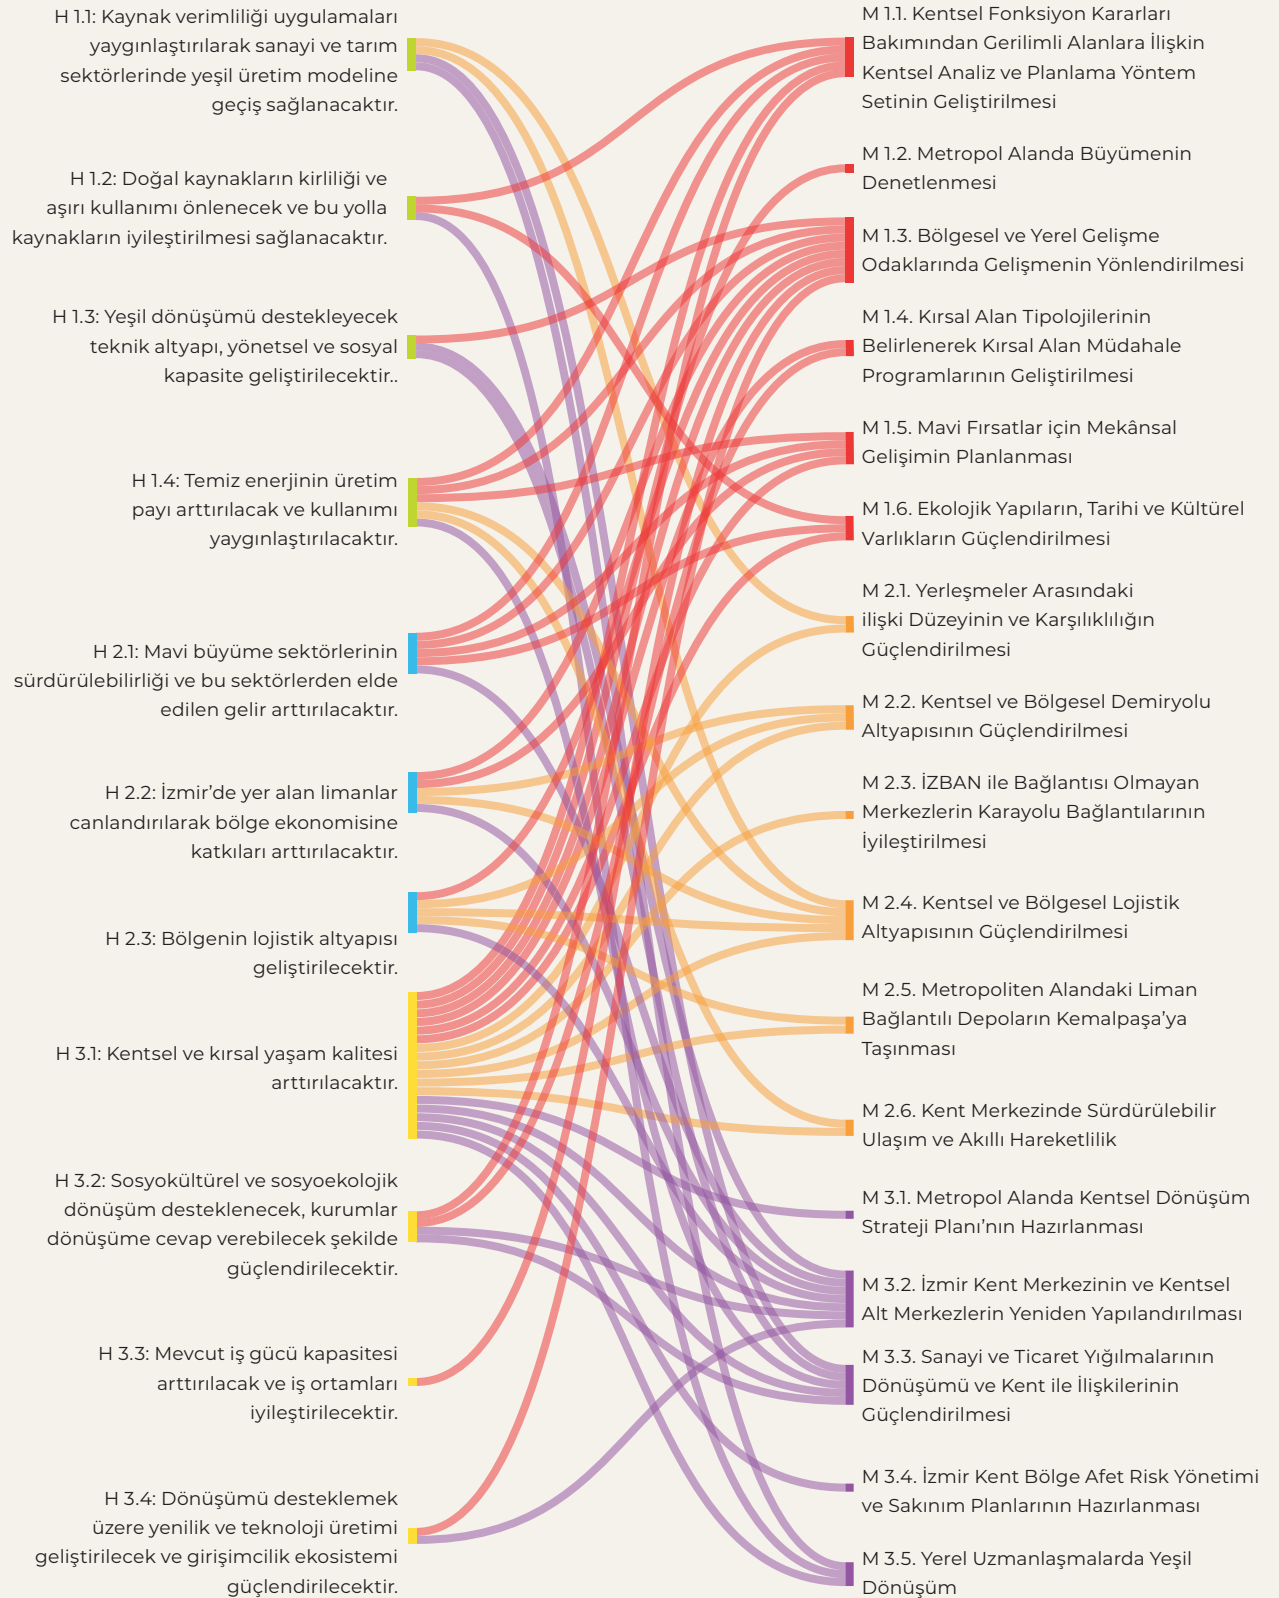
H 1.1: Kaynak verimliliği uygulamaları yaygınlaştırılarak sanayi ve tarım sektörlerinde yeşil üretim modeline geçiş sağlanacaktır.

H 1.2: Doğal kaynakların kirliliği ve aşırı kullanımı önlenecek ve bu yolla kaynakların iyileştirilmesi sağlanacaktır.

H 1.3: Yeşil dönüşümü destekleyecek teknik altyapı, yönetsel ve sosyal kapasite geliştirilecektir..

H 1.4: Temiz enerjinin üretim payı arttırılacak ve kullanımı yaygınlaştırılacaktır.

H 2.1: Mavi büyüme sektörlerinin sürdürülebilirliği ve bu sektörlerden elde edilen gelir arttırılacaktır.

H 2.2: İzmir'de yer alan limanlar canlandırılarak bölge ekonomisine katkıları arttırılacaktır.

H 2.3: Bölgenin lojistik altyapısı geliştirilecektir.

H 3.1: Kentsel ve kırsal yaşam kalitesi arttırılacaktır.

H 3.2: Sosyokültürel ve sosyoekolojik dönüşüm desteklenecek, kurumlar dönüşüme cevap verebilecek şekilde güçlendirilecektir.

H 3.3: Mevcut iş gücü kapasitesi arttırılacak ve iş ortamları iyileştirilecektir.

H 3.4: Dönüşümü desteklemek üzere yenilik ve teknoloji üretimi geliştirilecek ve girişimcilik ekosistemi güçlendirilecektir.

M 1.1. Kentsel Fonksiyon Kararları Bakımından Gerilimli Alanlara İlişkin Kentsel Analiz ve Planlama Yöntem Setinin Geliştirilmesi

M 1.2. Metropol Alanda Büyümenin Denetlenmesi

M 1.3. Bölgesel ve Yerel Gelişme Odaklarında Gelişmenin Yönlendirilmesi

M 1.4. Kırsal Alan Tipolojilerinin Belirlenerek Kırsal Alan Müdahale Programlarının Geliştirilmesi

M 1.5. Mavi Fırsatlar için Mekânsal Gelişimin Planlanması

M 1.6. Ekolojik Yapıların, Tarihi ve Kültürel Varlıkların Güçlendirilmesi

M 2.1. Yerleşmeler Arasındaki ilişki Düzeyinin ve Karşılıklılığın Güçlendirilmesi

M 2.2. Kentsel ve Bölgesel Demiryolu Altyapısının Güçlendirilmesi

M 2.3. İZBAN ile Bağlantısı Olmayan Merkezlerin Karayolu Bağlantılarının İyileştirilmesi

M 2.4. Kentsel ve Bölgesel Lojistik Altyapısının Güçlendirilmesi

M 2.5. Metropoliten Alandaki Liman Bağlantılı Depoların Kemalpaşa'ya Taşınması

M 2.6. Kent Merkezinde Sürdürülebilir Ulaşım ve Akıllı Hareketlilik

M 3.1. Metropol Alanda Kentsel Dönüşüm Strateji Planı'nın Hazırlanması

M 3.2. İzmir Kent Merkezinin ve Kentsel Alt Merkezlerin Yeniden Yapılandırılması

M 3.3. Sanayi ve Ticaret Yığılmalarının Dönüşümü ve Kent ile İlişkilerinin Güçlendirilmesi

M 3.4. İzmir Kent Bölge Afet Risk Yönetimi ve Sakınım Planlarının Hazırlanması

M 3.5. Yerel Uzmanlaşmalarda Yeşil Dönüşüm